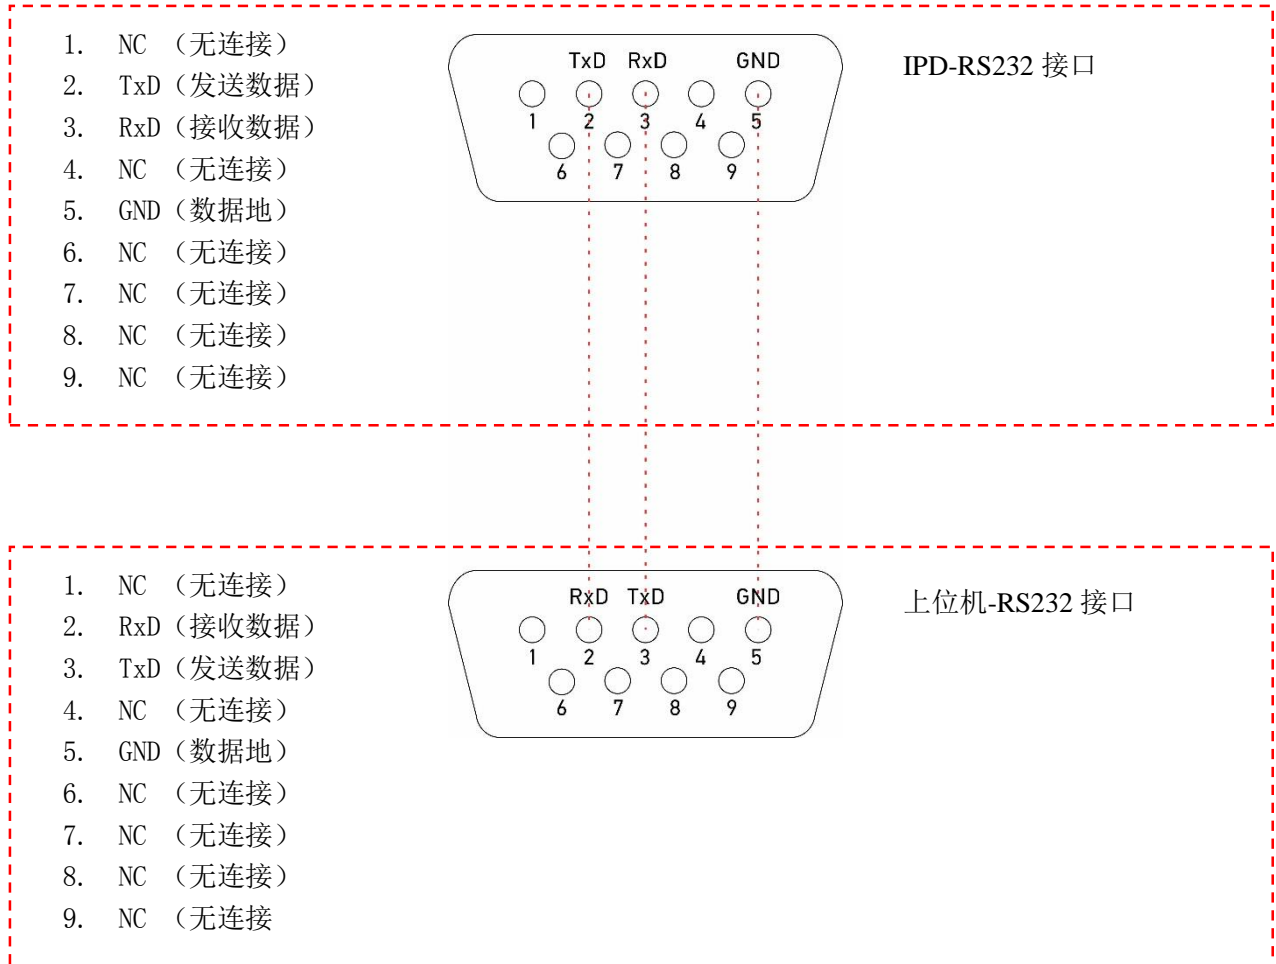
1. NC （无连接）
2. TxD（发送数据）
3. RxD（接收数据）
4. NC （无连接）
5. GND（数据地）
6. NC （无连接）
7. NC （无连接）
8. NC （无连接）
9. NC （无连接）

TxD RxD GND
1 2 3 4 5
6 7 8 9

IPD-RS232 接口

1. NC （无连接）
2. RxD（接收数据）
3. TxD（发送数据）
4. NC （无连接）
5. GND（数据地）
6. NC （无连接）
7. NC （无连接）
8. NC （无连接）
9. NC （无连接

RxD TxD GND
1 2 3 4 5
6 7 8 9

上位机-RS232 接口